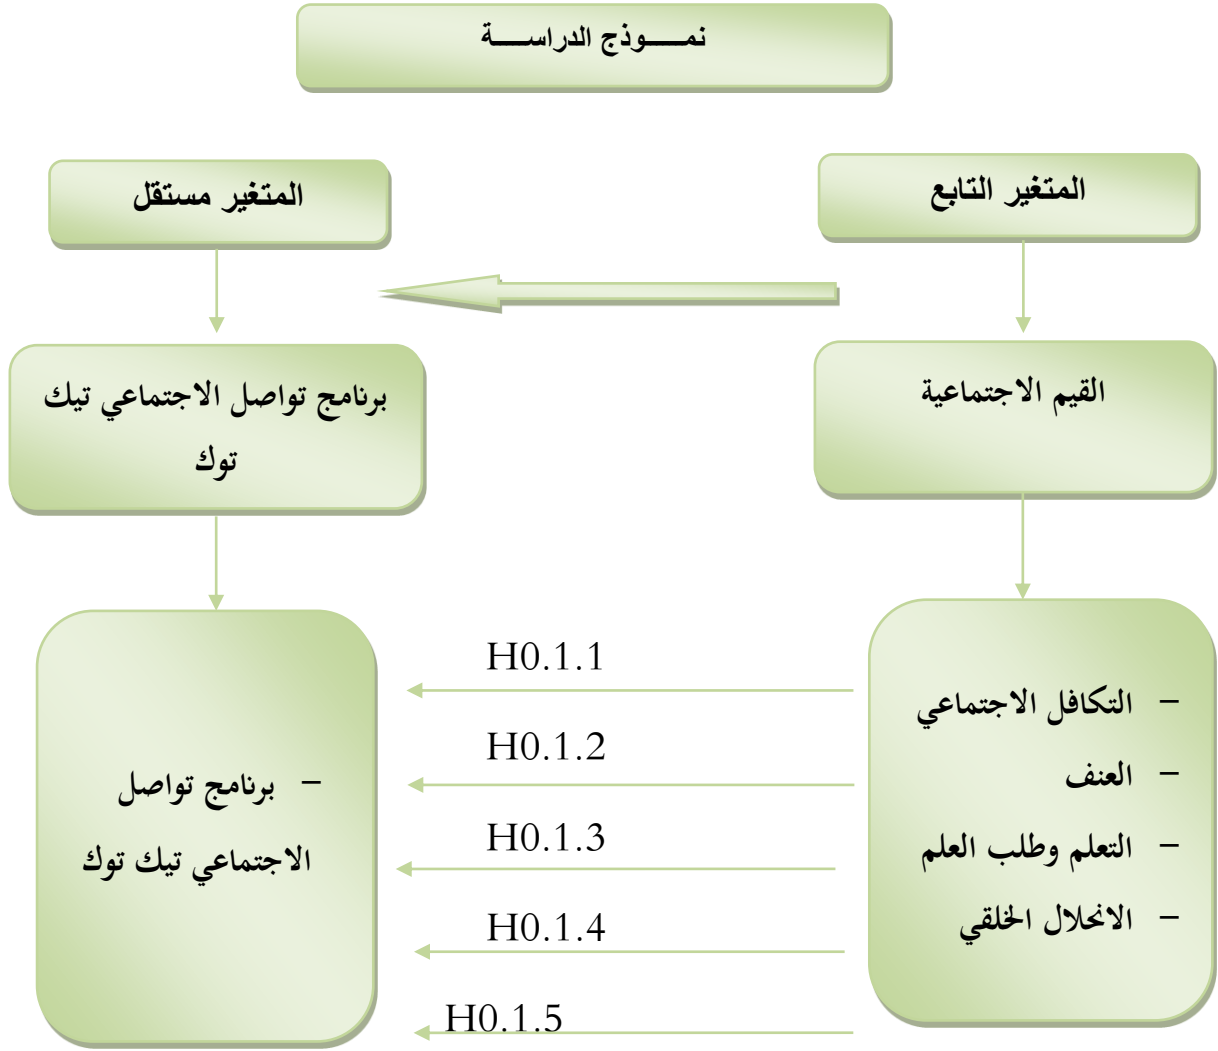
نمـــوذج الدراســـة

المتغير التابع

المتغير مستقل

القيم الاجتماعية

برنامج تواصل الاجتماعي تيك توك

- التكافل الاجتماعي
- العنف
- التعلم وطلب العلم
- الانحلال الخلقي

H0.1.1

H0.1.2

H0.1.3

H0.1.4

H0.1.5

- برنامج تواصل الاجتماعي تيك توك